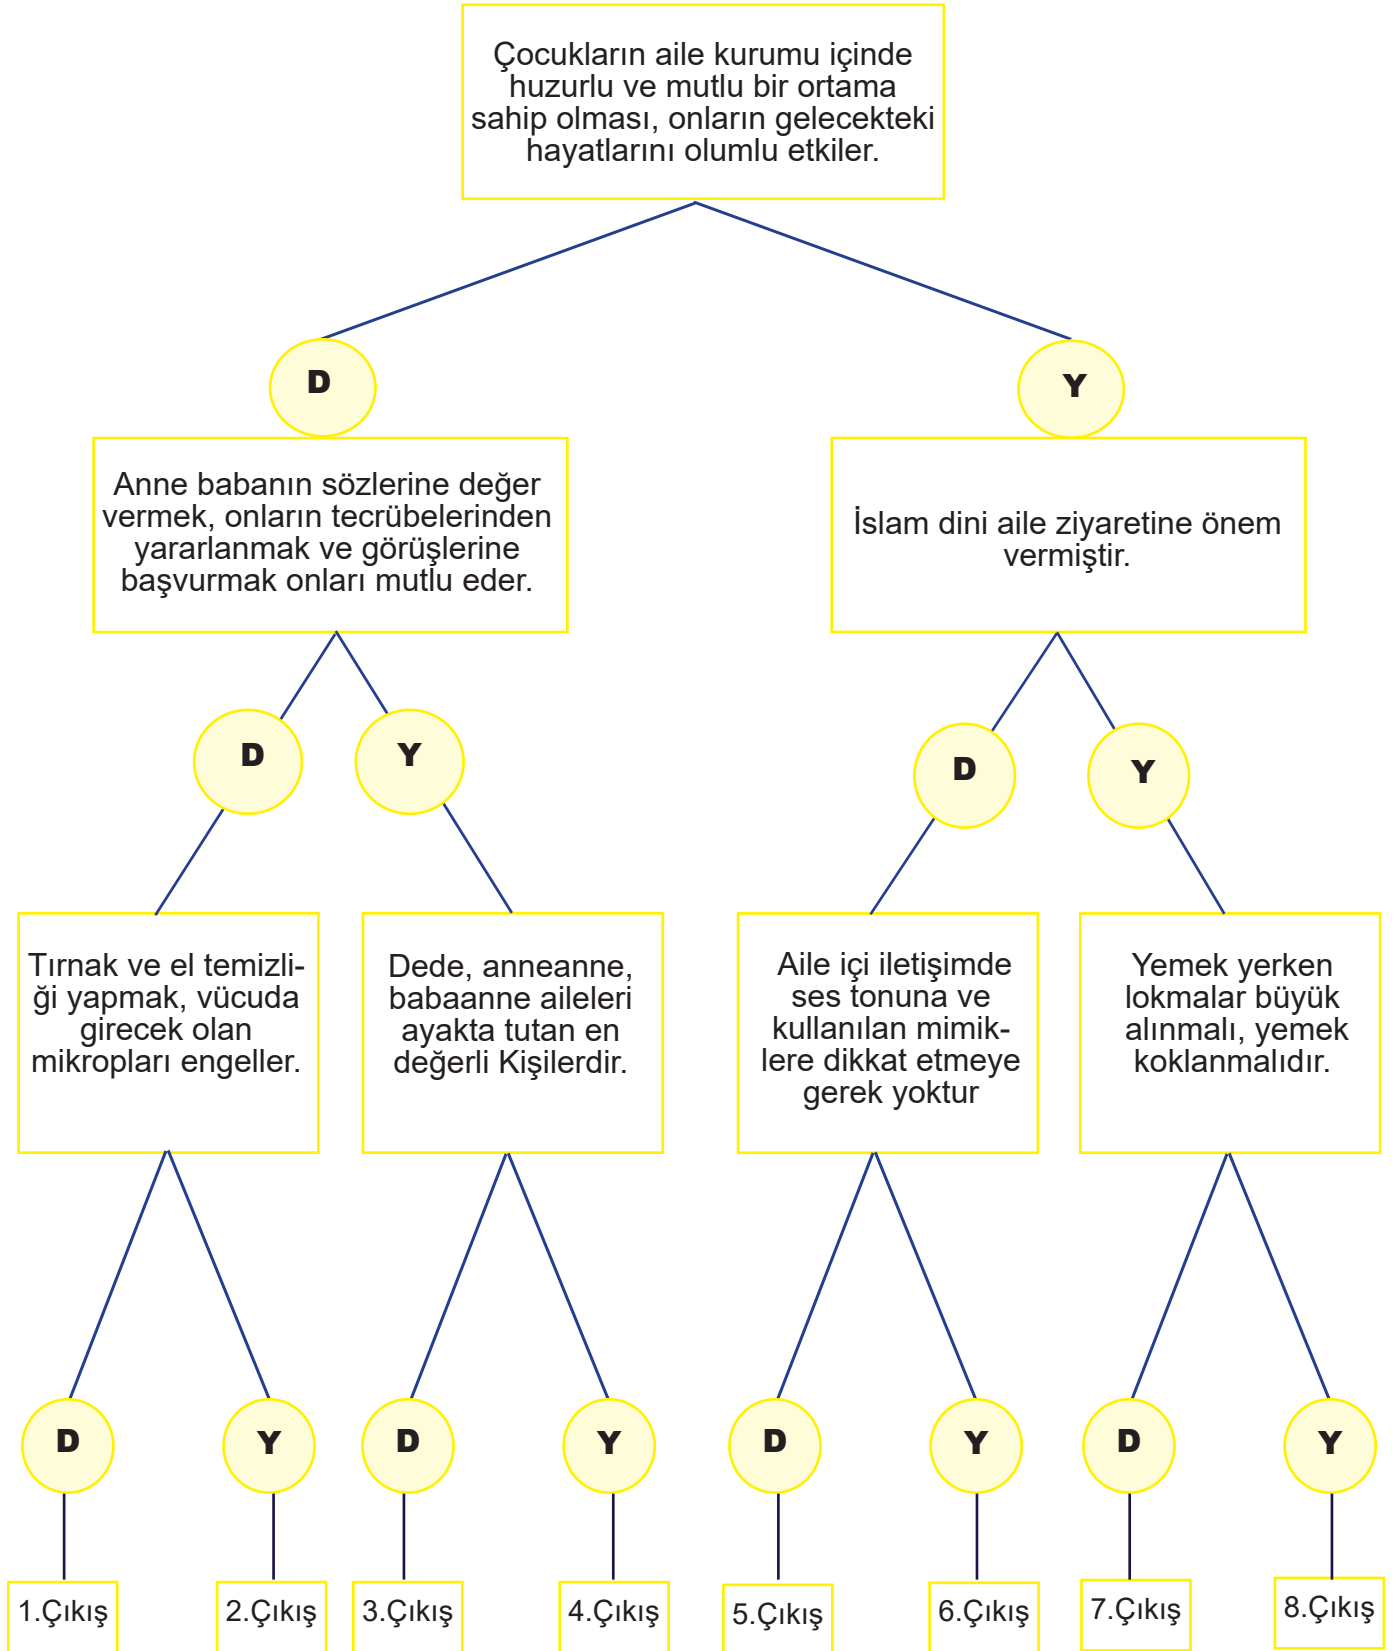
Çocukların aile kurumu içinde huzurlu ve mutlu bir ortama sahip olması, onların gelecekteki hayatlarını olumlu etkiler.

D

Y

Anne babanın sözlerine değer vermek, onların tecrübelerinden yararlanmak ve görüşlerine başvurmak onları mutlu eder.

İslam dini aile ziyaretine önem vermiştir.

D

Y

D

Y

Tırnak ve el temizliği yapmak, vücuda girecek olan mikropları engeller.

Dede, anneanne, babaanne aileleri ayakta tutan en değerli Kişilerdir.

Aile içi iletişimde ses tonuna ve kullanılan mimiklere dikkat etmeye gerek yoktur

Yemek yerken lokmalar büyük alınmalı, yemek koklanmalıdır.

D

Y

D

Y

D

Y

D

Y

1.Çıkış

2.Çıkış

3.Çıkış

4.Çıkış

5.Çıkış

6.Çıkış

7.Çıkış

8.Çıkış